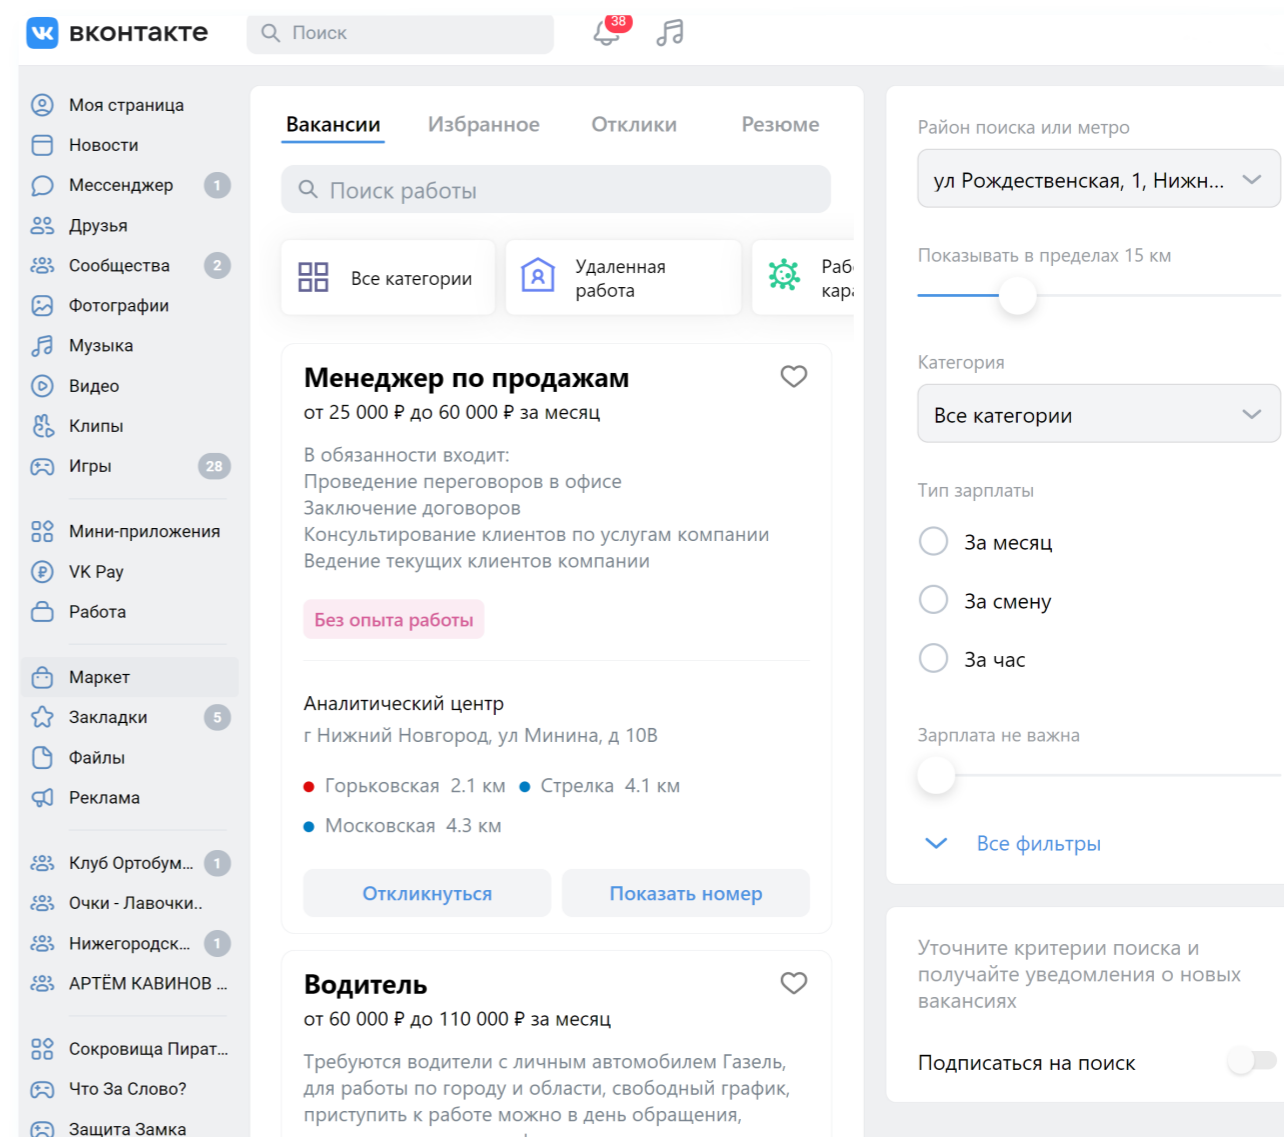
вконтакте
Поиск
38

Моя страница
Новости
Мессенджер 1
Друзья
Сообщества 2
Фотографии
Музыка
Видео
Клипы
Игры 28

Мини-приложения
VK Pay
Работа

Маркет
Закладки 5
Файлы
Реклама

Клуб Ортобум... 1
Очки - Лавочки..
Нижегородск... 1
АРТЁМ КАВИНОВ ...

Сокровища Пират...
Что За Слово?
Защита Замка

Вакансии Избранное Отклики Резюме

Поиск работы

Все категории
Удаленная работа
Раб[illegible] кар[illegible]

Менеджер по продажам
от 25 000 ₽ до 60 000 ₽ за месяц
В обязанности входит:
Проведение переговоров в офисе
Заключение договоров
Консультирование клиентов по услугам компании
Ведение текущих клиентов компании

Без опыта работы

Аналитический центр
г Нижний Новгород, ул Минина, д 10В
Горьковская 2.1 км Стрелка 4.1 км
Московская 4.3 км

Откликнуться Показать номер

Водитель
от 60 000 ₽ до 110 000 ₽ за месяц
Требуются водители с личным автомобилем Газель, для работы по городу и области, свободный график, приступить к работе можно в день обращения,

Район поиска или метро
ул Рождественская, 1, Нижн...
Показывать в пределах 15 км
Категория
Все категории
Тип зарплаты
За месяц
За смену
За час
Зарплата не важна
Все фильтры

Уточните критерии поиска и получайте уведомления о новых вакансиях
Подписаться на поиск